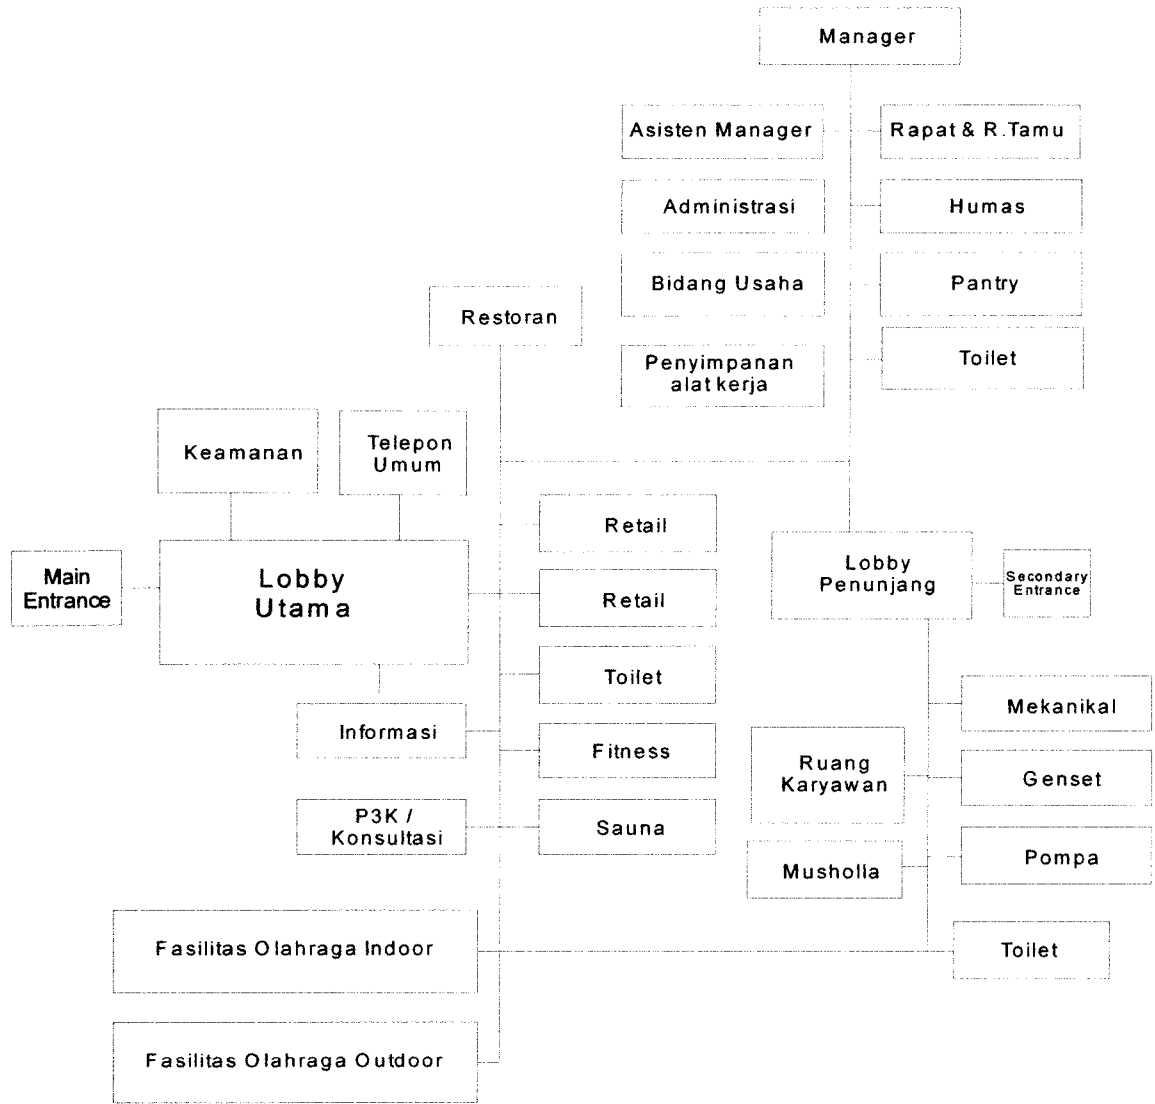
Manager

Asisten Manager

Rapat & R.Tamu

Administrasi

Humas

Bidang Usaha

Pantry

Restoran

Penyimpanan alat kerja

Toilet

Keamanan

Telepon Umum

Retail

Main Entrance

Lobby Utama

Retail

Lobby Penunjang

Secondary Entrance

Toilet

Mekanikal

Informasi

Fitness

Ruang Karyawan

Genset

P3K / Konsultasi

Sauna

Musholla

Pompa

Fasilitas Olahraga Indoor

Toilet

Fasilitas Olahraga Outdoor